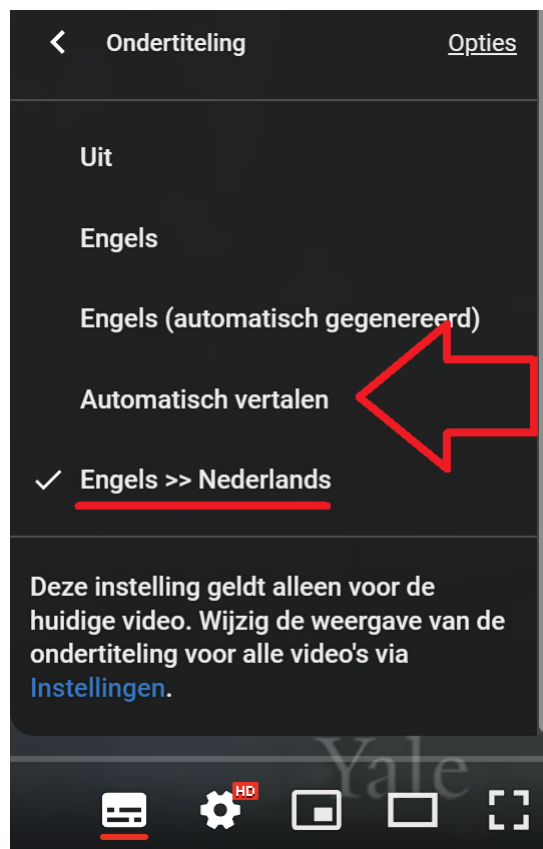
Ondertiteling

Opties

Uit

Engels

Engels (automatisch gegenereerd)

Automatisch vertalen

✓ Engels >> Nederlands

Deze instelling geldt alleen voor de huidige video. Wijzig de weergave van de ondertiteling voor alle video's via Instellingen.

Yale

HD